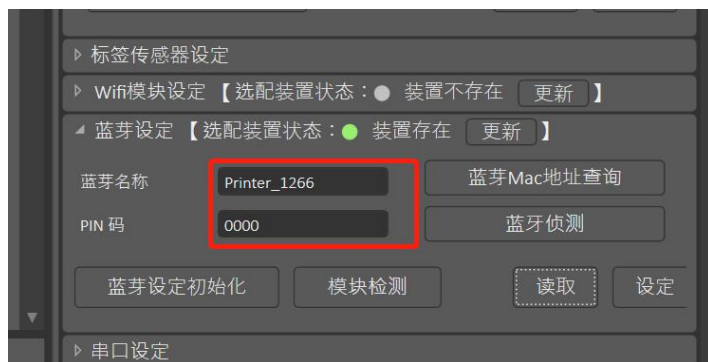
▷ 标签传感器设定

▷ Wifi模块设定 【选配装置状态：● 装置不存在 更新 】

◢ 蓝芽设定 【选配装置状态：● 装置存在 更新 】

蓝芽名称 Printer_1266

蓝芽Mac地址查询

PIN 码 0000

蓝牙侦测

蓝芽设定初始化

模块检测

读取

设定

▷ 串口设定